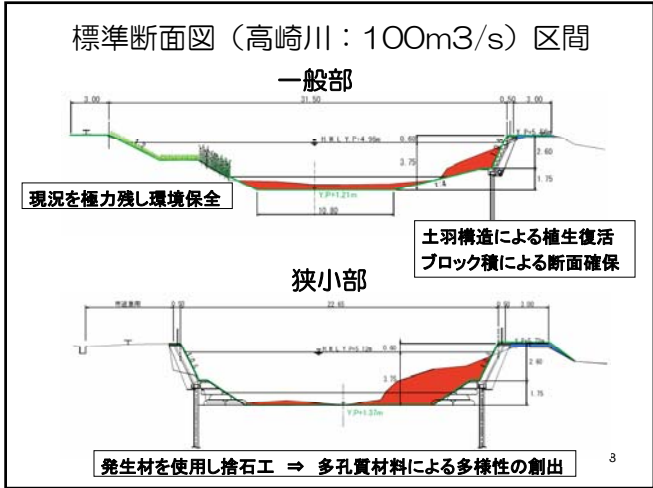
標準断面図（高崎川：100m3/s）区間

一般部

3.00
31.50
0.50
3.00
H.W.L Y.P=4.95m
0.60
Y.P=5.68m
3.75
2.60
1.75
1:4
Y.P+1.21m
10.80

現況を極力残し環境保全

土羽構造による植生復活
ブロック積による断面確保

狭小部

0.50
22.65
0.50
3.00
H.W.L Y.P=5.12m
0.60
Y.P=5.78m
3.75
2.60
1.75
Y.P+1.57m

発生材を使用し捨石工 ⇒ 多孔質材料による多様性の創出

3